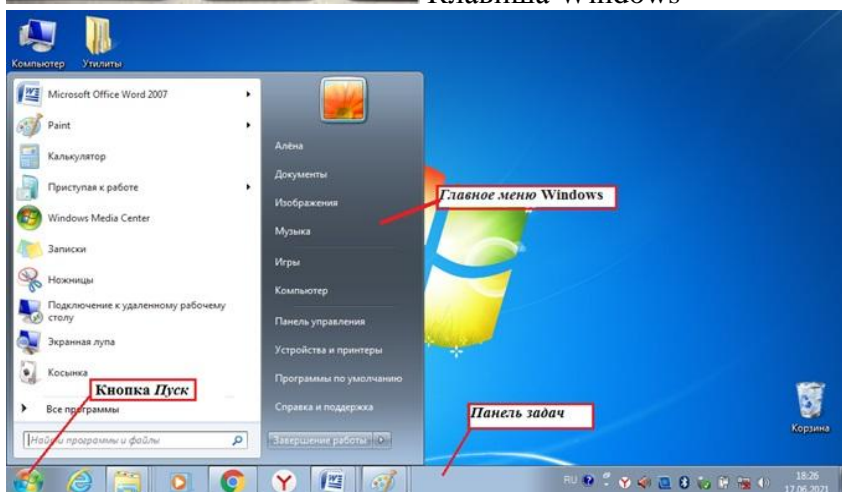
Клавиша Windows

Компьютер
Утилиты

Microsoft Office Word 2007
Paint
Калькулятор
Приступая к работе
Windows Media Center
Записки
Ножницы
Подключение к удаленному рабочему столу
Экранная лупа
Косынка
Все программы
Найти программы и файлы

Алёна
Документы
Изображения
Музыка
Игры
Компьютер
Панель управления
Устройства и принтеры
Программы по умолчанию
Справка и поддержка
Завершение работы

Главное меню Windows

Кнопка Пуск

Панель задач

Корзина

RU
18:26
17.06.2021